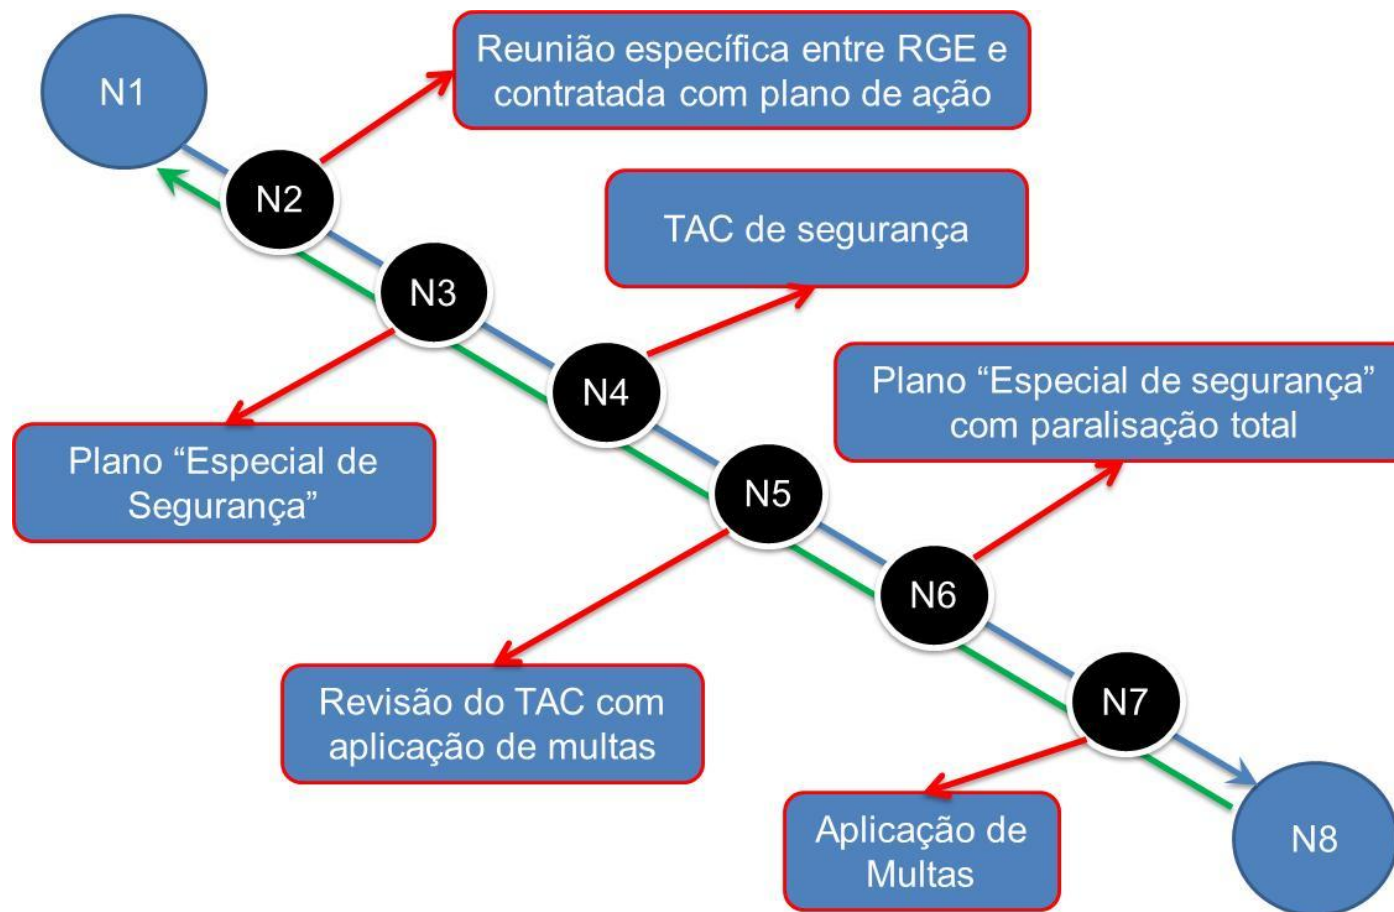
N1

Reunião específica entre RGE e contratada com plano de ação

N2

TAC de segurança

N3

N4

Plano "Especial de segurança" com paralisação total

Plano "Especial de Segurança"

N5

N6

Revisão do TAC com aplicação de multas

N7

Aplicação de Multas

N8